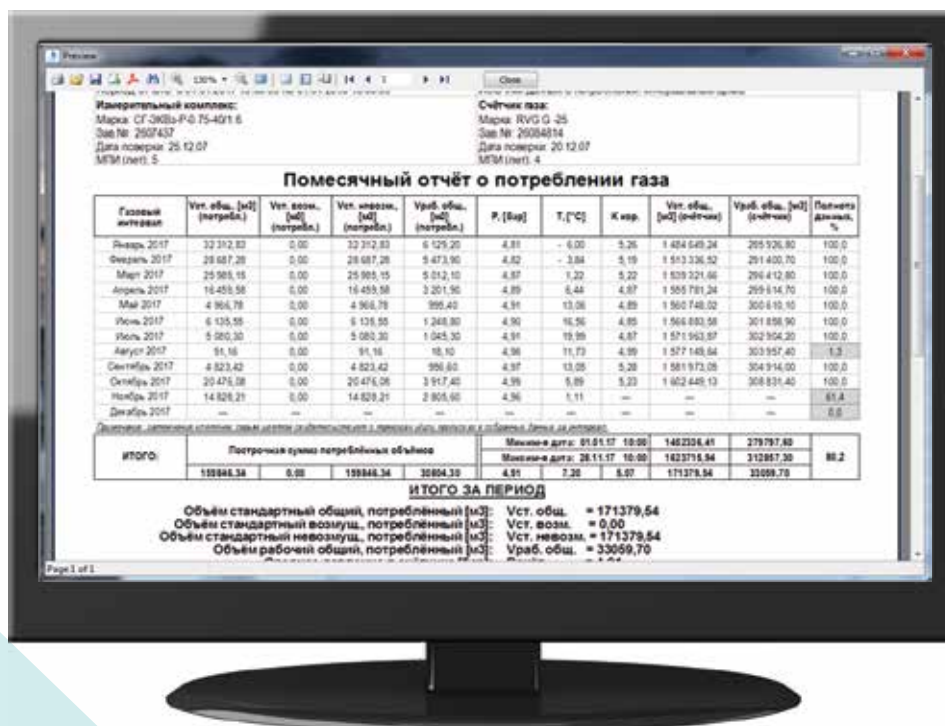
Preview

130% Close

Измерительный комплекс:
Марка: СГ-ЭКВз-Р-0.75-40/1.6
Зав.№: 2507437
Дата поверки: 25.12.07
МПИ (лет): 5

Счётчик газа:
Марка: RVG G-25
Зав.№: 26084814
Дата поверки: 20.12.07
МПИ (лет): 4

Помесячный отчёт о потреблении газа

| Газовый интервал | Vст. общ., [м3] (потребл.) | Vст. возм., [м3] (потребл.) | Vст. невозм., [м3] (потребл.) | Vраб. общ., [м3] (потребл.) | P, [бар] | T, [°C] | K кор. | Vст. общ., [м3] (счётчик) | Vраб. общ., [м3] (счётчик) | Полнота данных, % |
|---|---|---|---|---|---|---|---|---|---|---|
| Январь 2017 | 32 312,83 | 0,00 | 32 312,83 | 6 125,20 | 4,81 | - 6,00 | 5,26 | 1 484 649,24 | 265 926,80 | 100,0 |
| Февраль 2017 | 28 687,28 | 0,00 | 28 687,28 | 5 473,90 | 4,82 | - 3,84 | 5,19 | 1 513 336,52 | 291 400,70 | 100,0 |
| Март 2017 | 25 985,15 | 0,00 | 25 985,15 | 5 012,10 | 4,87 | 1,22 | 5,22 | 1 539 321,66 | 296 412,80 | 100,0 |
| Апрель 2017 | 16 459,58 | 0,00 | 16 459,58 | 3 201,90 | 4,89 | 6,44 | 4,87 | 1 555 781,24 | 299 614,70 | 100,0 |
| Май 2017 | 4 966,78 | 0,00 | 4 966,78 | 995,40 | 4,91 | 13,06 | 4,89 | 1 560 748,02 | 300 610,10 | 100,0 |
| Июнь 2017 | 6 135,55 | 0,00 | 6 135,55 | 1 246,80 | 4,90 | 16,56 | 4,85 | 1 566 883,58 | 301 856,90 | 100,0 |
| Июль 2017 | 5 080,30 | 0,00 | 5 080,30 | 1 045,30 | 4,91 | 19,99 | 4,87 | 1 571 963,87 | 302 904,20 | 100,0 |
| Август 2017 | 91,16 | 0,00 | 91,16 | 18,10 | 4,96 | 11,73 | 4,99 | 1 577 148,64 | 303 957,40 | 1,3 |
| Сентябрь 2017 | 4 823,42 | 0,00 | 4 823,42 | 956,60 | 4,97 | 13,05 | 5,28 | 1 581 973,05 | 304 914,00 | 100,0 |
| Октябрь 2017 | 20 476,08 | 0,00 | 20 476,08 | 3 917,40 | 4,99 | 5,89 | 5,23 | 1 602 449,13 | 308 831,40 | 100,0 |
| Ноябрь 2017 | 14 828,21 | 0,00 | 14 828,21 | 2 805,60 | 4,96 | 1,11 | — | — | — | 61,4 |
| Декабрь 2017 | — | — | — | — | — | — | — | — | — | 0,0 |

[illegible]

| ИТОГО: | Построчная сумма потреблённых объёмов | | | | Минимум дата: 01.01.17 10:00 | | | 1462336,41 | 279797,60 | 80,2 |
|---|---|---|---|---|---|---|---|---|---|---|
| | | | | | Максимум дата: 28.11.17 10:00 | | | 1623715,94 | 312857,30 | |
| | 159846.34 | 0.00 | 159846.34 | 30804.30 | 4.91 | 7.30 | 5.07 | 171379.54 | 33059.70 | |

ИТОГО ЗА ПЕРИОД

Объём стандартный общий, потреблённый [м3]: Vст. общ. = 171379,54
Объём стандартный возмущ., потреблённый [м3]: Vст. возм. = 0,00
Объём стандартный невозмущ., потреблённый [м3]: Vст. невозм. = 171379,54
Объём рабочий общий, потреблённый [м3]: Vраб. общ. = 33059,70

Page 1 of 1